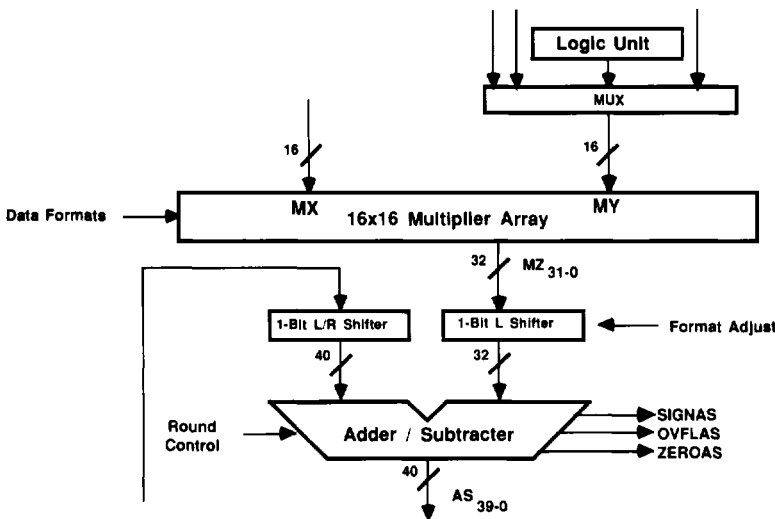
Logic Unit

MUX

16

16

Data Formats

MX

MY

16x16 Multiplier Array

32

$MZ_{31-0}$

1-Bit L/R Shifter

1-Bit L Shifter

Format Adjust

40

32

Round Control

Adder / Subtracter

SIGNAS

OVFLAS

ZEROAS

40

$AS_{39-0}$